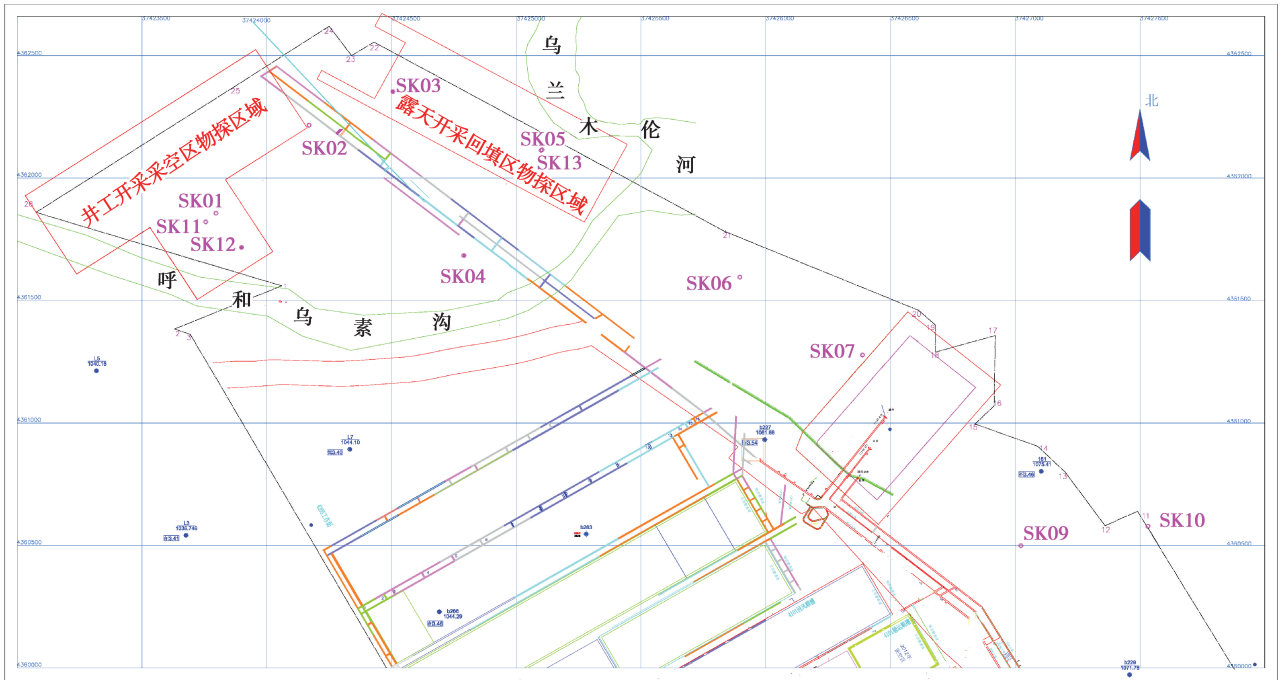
37423500
37424000
37424500
37425000
37425500
37426000
37426500
37427000
37427500
4362500
4362500
4362000
4362000
4361500
4361500
4361000
4361000
4360500
4360500
4360000
4360000

乌
兰
木
伦
河

北

SK03
露天开采回填区物探区域
SK05
SK13
SK02
井工开采采空区物探区域
SK01
SK11
SK12
SK04
SK06
呼
和
乌
素
沟
SK07
SK09
SK10

24
23
25
26
21
20
19
18
17
16
15
14
13
12
11
2
3

b227
1061.88
b263
b266
1044.29
b229
1071.79